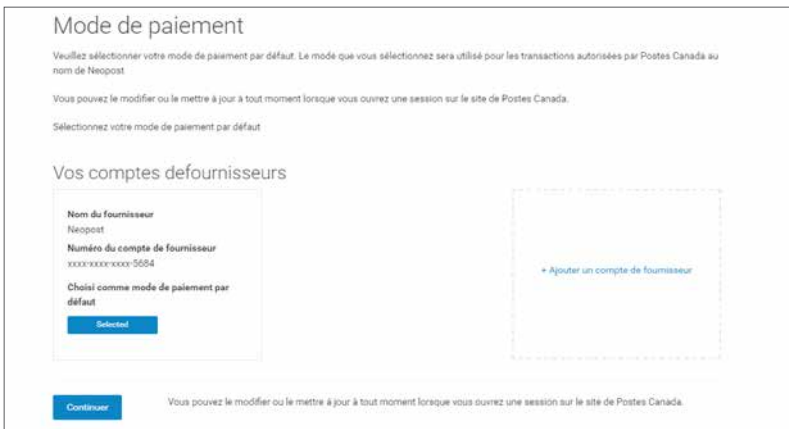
Mode de paiement

Veuillez sélectionner votre mode de paiement par défaut. Le mode que vous sélectionnez sera utilisé pour les transactions autorisées par Postes Canada au nom de Neopost

Vous pouvez le modifier ou le mettre à jour à tout moment lorsque vous ouvrez une session sur le site de Postes Canada.

Sélectionnez votre mode de paiement par défaut

Vos comptes defournisseurs

Nom du fournisseur
Neopost
Numéro du compte de fournisseur
xxxx-xxxx-xxxx-5684
Choisi comme mode de paiement par défaut
Selected

+ Ajouter un compte de fournisseur

Continuer

Vous pouvez le modifier ou le mettre à jour à tout moment lorsque vous ouvrez une session sur le site de Postes Canada.